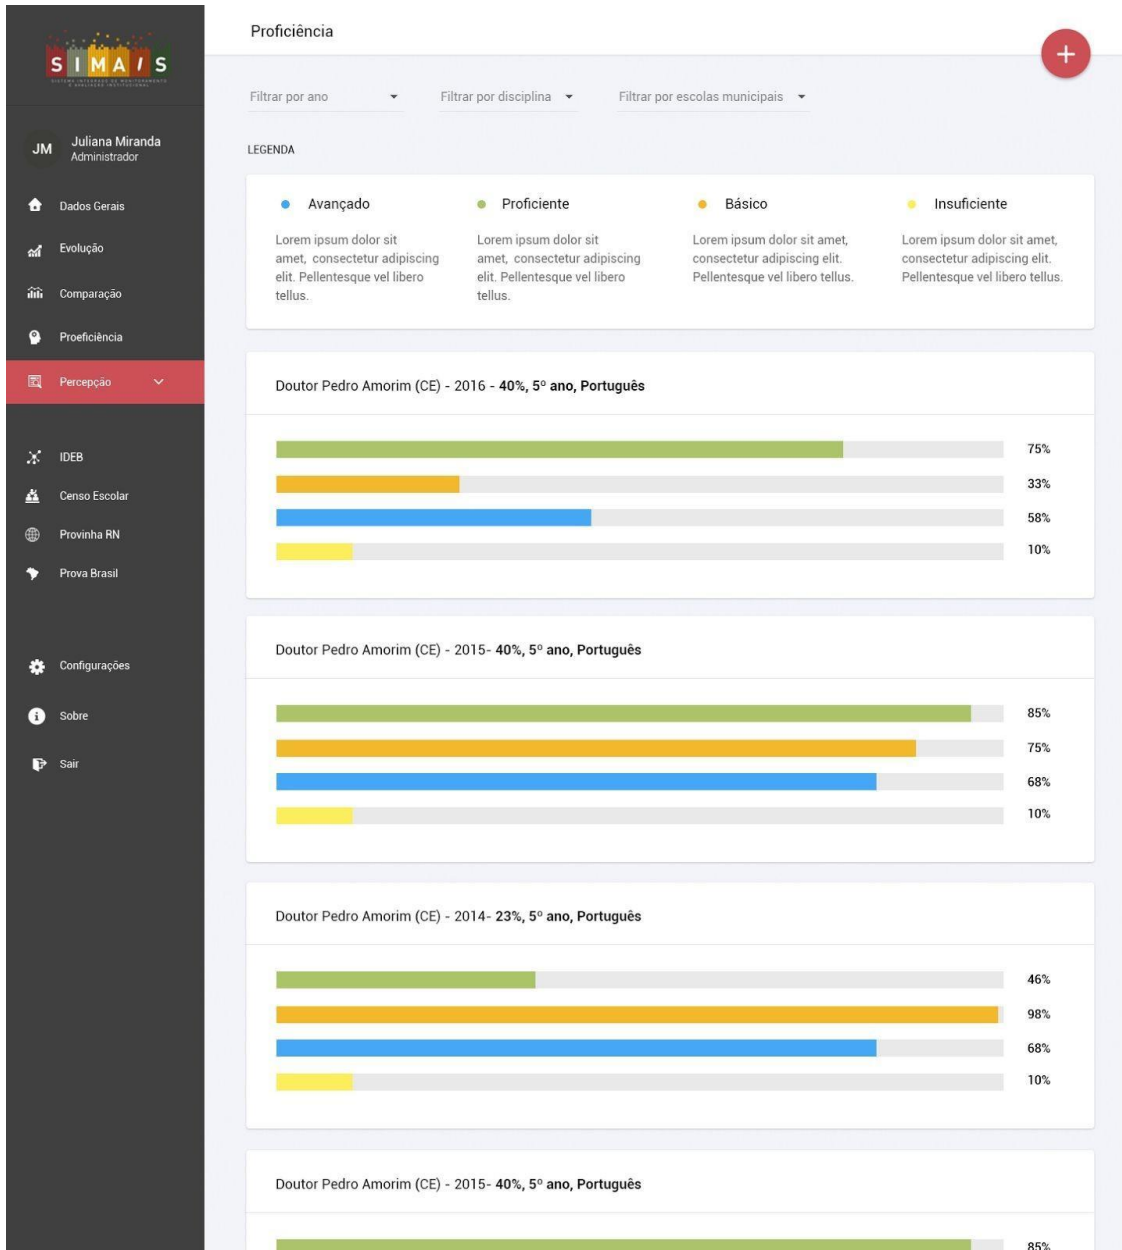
SIMAIS

JM Juliana Miranda
Administrador

Dados Gerais
Evolução
Comparação
Proeficiência
Percepção
IDEB
Censo Escolar
Provinha RN
Prova Brasil
Configurações
Sobre
Sair

Proficiência

+

Filtrar por ano
Filtrar por disciplina
Filtrar por escolas municipais

LEGENDA

Avançado
Lorem ipsum dolor sit amet, consectetur adipiscing elit. Pellentesque vel libero tellus.

Proficiente
Lorem ipsum dolor sit amet, consectetur adipiscing elit. Pellentesque vel libero tellus.

Básico
Lorem ipsum dolor sit amet, consectetur adipiscing elit. Pellentesque vel libero tellus.

Insuficiente
Lorem ipsum dolor sit amet, consectetur adipiscing elit. Pellentesque vel libero tellus.

Doutor Pedro Amorim (CE) - 2016 - 40%, 5º ano, Português
75%
33%
58%
10%

Doutor Pedro Amorim (CE) - 2015- 40%, 5º ano, Português
85%
75%
68%
10%

Doutor Pedro Amorim (CE) - 2014- 23%, 5º ano, Português
46%
98%
68%
10%

Doutor Pedro Amorim (CE) - 2015- 40%, 5º ano, Português
85%